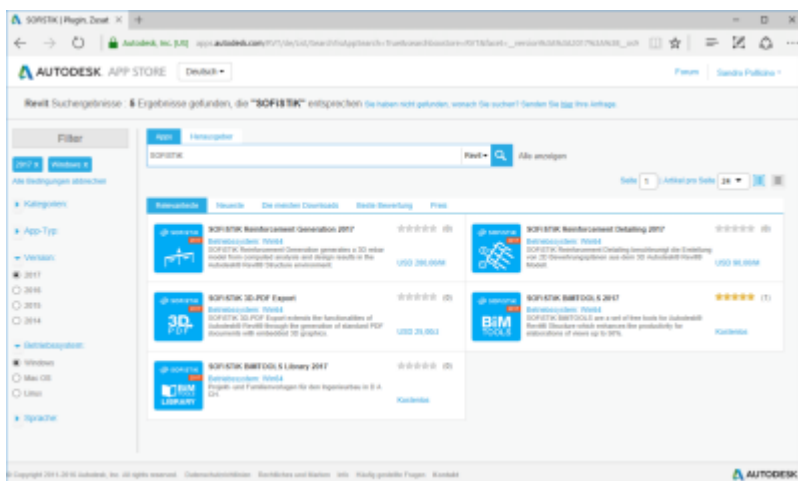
SOFISTIK | Plugin, Zusat ×

Autodesk, Inc. [US] apps.autodesk.com/RVT/de/List/Search?isAppSearch=True&searchboxstore=RVT&facet=_version%3A%3A2017%3A%3A_ost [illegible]

AUTODESK. APP STORE Deutsch ▾

Forum Sandra Pulkkinen ▾

Revit Suchergebnisse 6 Ergebnisse gefunden, die "SOFiSTiK" entsprechen Sie haben nicht gefunden, wonach Sie suchen? Senden Sie hier Ihre Anfrage.

Filter

2017 × Windows ×

Alle Bedingungen abbrechen

▸ Kategorien:

▸ App-Typ:

▾ Version:

2017

2016

2015

2014

▾ Betriebssystem:

Windows

Mac OS

Linux

▸ Sprache:

Apps Herausgeber

SOFISTIK

Revit ▾

Alle anzeigen

Seite 1 Artikel pro Seite 24 ▾

Relevanteste Neueste Die meisten Downloads Beste Bewertung Preis

SOFiSTiK Reinforcement Generation 2017
Betriebssystem: Win64
SOFiSTiK Reinforcement Generation generates a 3D rebar model from computed analysis and design results in the Autodesk® Revit® Structure environment.
(0)
USD 200,00/M

SOFiSTiK Reinforcement Detailing 2017
Betriebssystem: Win64
SOFiSTiK Reinforcement Detailing beschleunigt die Erstellung von 2D Bewehrungsplänen aus dem 3D Autodesk® Revit® Modell.
(0)
USD 90,00/M

SOFiSTiK 3D-PDF Export
Betriebssystem: Win64
SOFiSTiK 3D-PDF Export extends the functionalities of Autodesk® Revit® through the generation of standard PDF documents with embedded 3D graphics.
(0)
USD 29,00/J

SOFiSTiK BiMTOOLS 2017
Betriebssystem: Win64
SOFiSTiK BiMTOOLS are a set of free tools for Autodesk® Revit® Structure which enhances the productivity for elaborations of views up to 90%.
(1)
Kostenlos

SOFiSTiK BiMTOOLS Library 2017
Betriebssystem: Win64
Projekt- und Familienvorlagen für den Ingenieurbau in D A CH
(0)
Kostenlos

© Copyright 2011-2016 Autodesk, Inc. All rights reserved. Datenschutzrichtlinien Rechtliches und Marken Info Häufig gestellte Fragen Kontakt

AUTODESK.